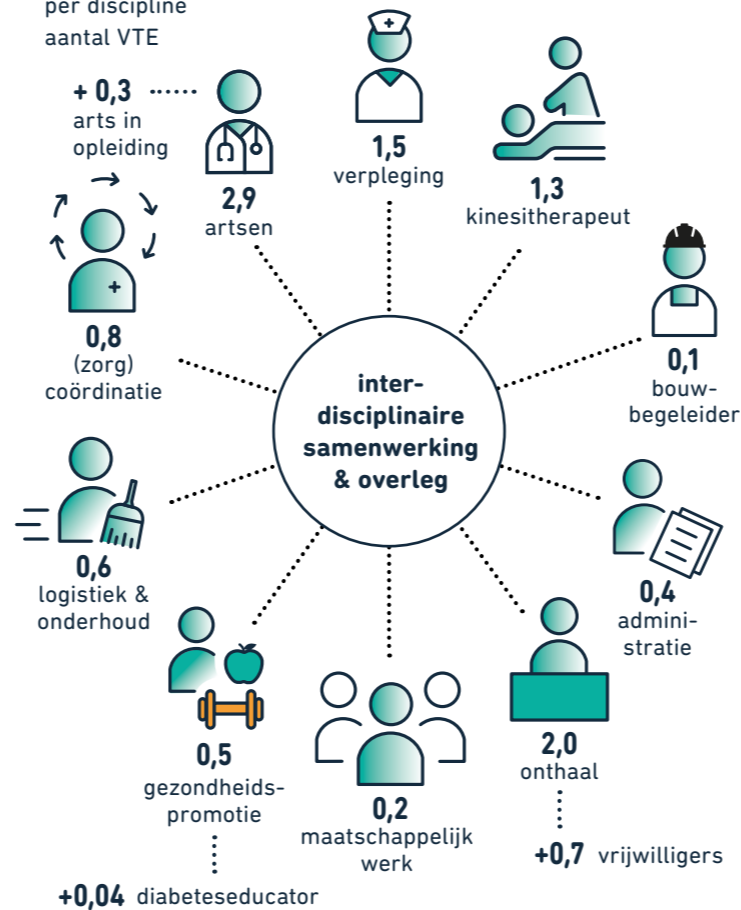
per discipline
aantal VTE

+ 0,3
arts in opleiding

2,9
artsen

1,5
verpleging

1,3
kinesitherapeut

0,8
(zorg) coördinatie

0,1
bouwbegeleider

inter-disciplinaire samenwerking & overleg

0,6
logistiek & onderhoud

0,4
administratie

0,5
gezondheidspromotie

0,2
maatschappelijk werk

2,0
onthaal

+0,7 vrijwilligers

+0,04 diabeteseducator